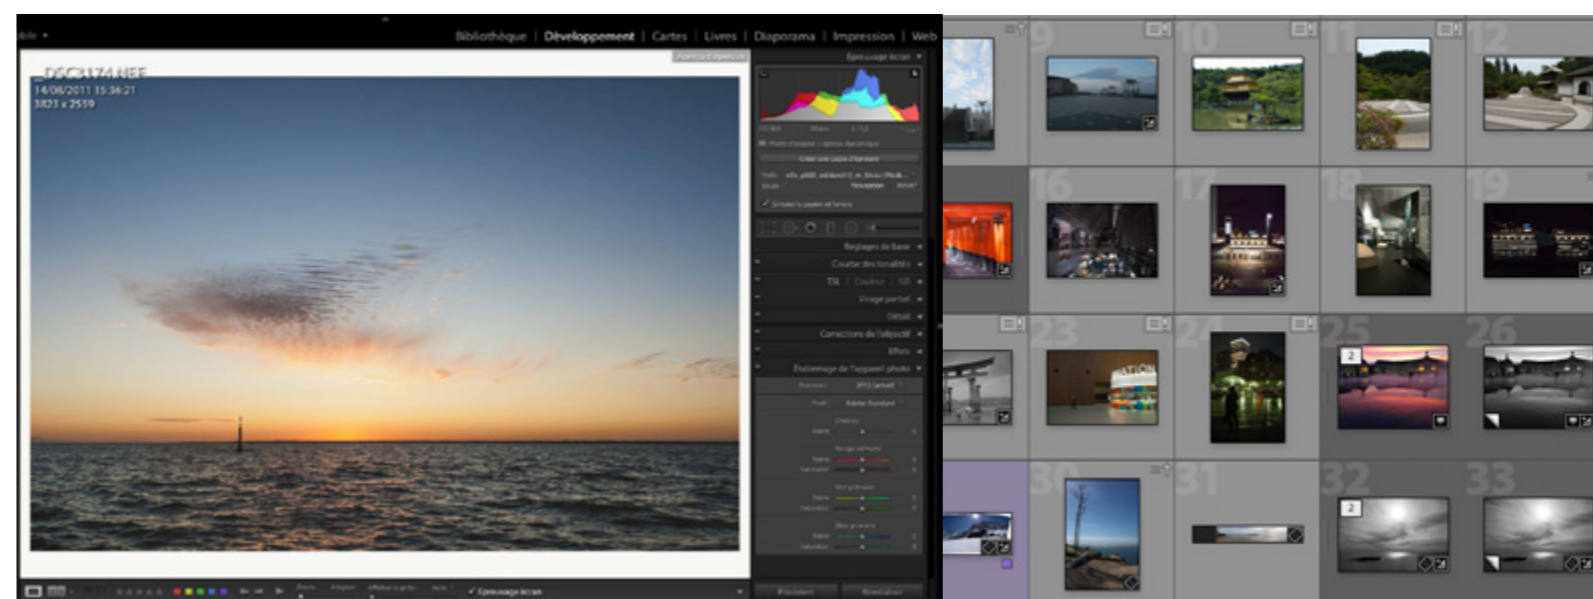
Bibliothèque | Développement | Cartes | Livres | Diaporama | Impression | Web

_DSC2174.NEF
14/08/2011 15:36:21
3823 x 2559

Réglages de base
Courbe des tonalités
TSL / Couleur / NB
Virage partiel
Détail
Corrections de l'objectif
Effets
Étalonnage de l'appareil photo

Épreuvage écran

9 10 11 12
16 17 18 19
23 24 25 26
30 31 32 33

2
2